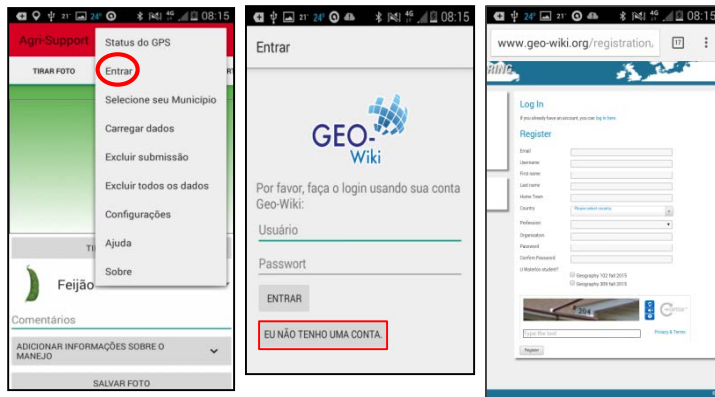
21° 24° 4G 08:15

Agri-Support

TIRAR FOTO

Status do GPS

Entrar

Selecione seu Município

Carregar dados

Excluir submissão

Excluir todos os dados

Configurações

Ajuda

Sobre

Feijão

Comentários

ADICIONAR INFORMAÇÕES SOBRE O MANEJO

SALVAR FOTO

21° 24° 4G 08:15

Entrar

GEO-Wiki

Por favor, faça o login usando sua conta Geo-Wiki:

Usuário

Password

ENTRAR

EU NÃO TENHO UMA CONTA.

24° 21° 4G 08:15

www.geo-wiki.org/registration.

Log In

If you already have an account, you can log in here.

Register

Email

Username

First name

Last name

Home Town

Country

Please select country

Profession

Organization

Password

Confirm Password

U Waterloo student?

Geography 102 fall 2015

Geography 309 fall 2015

Type the text

Privacy & Terms

Register